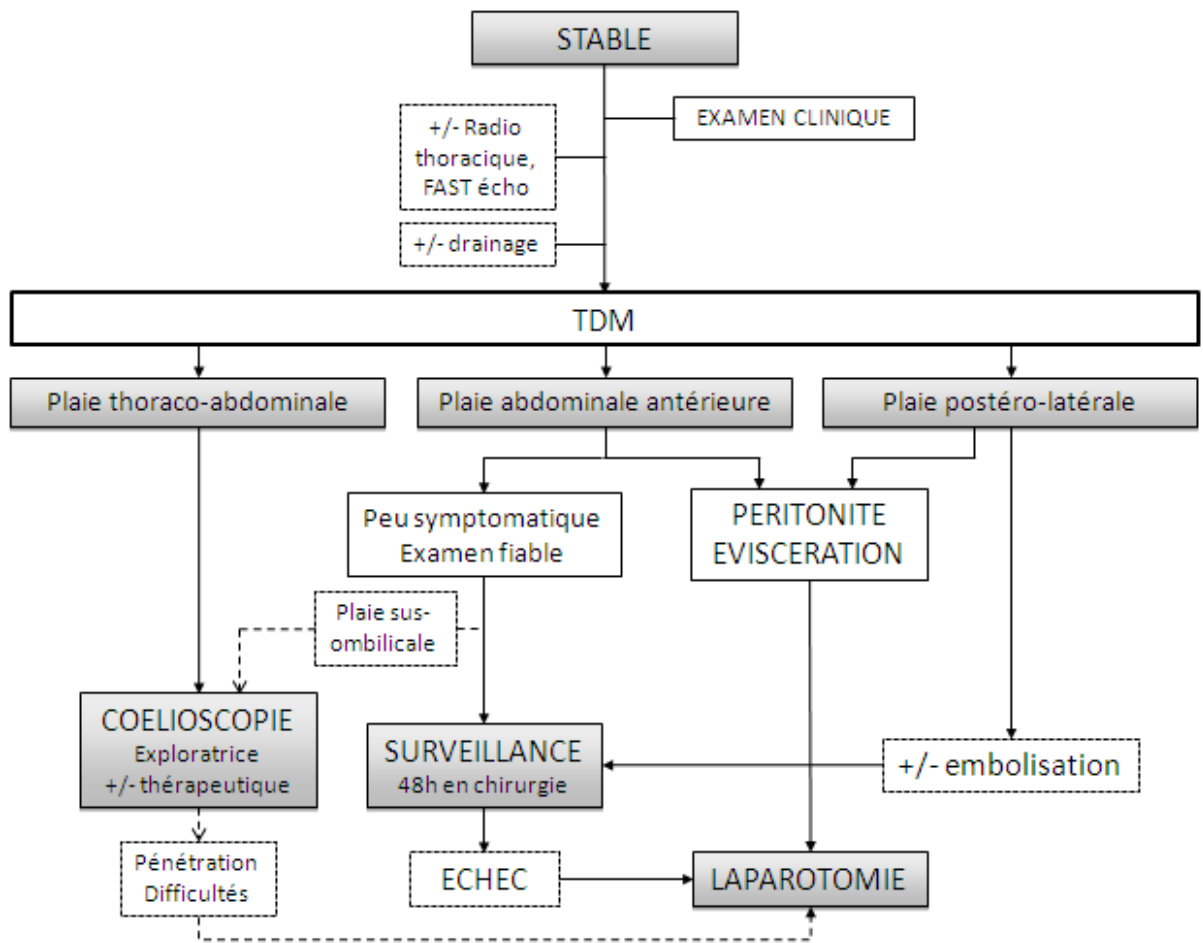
STABLE

+/- Radio thoracique, FAST écho

EXAMEN CLINIQUE

+/- drainage

TDM

Plaie thoraco-abdominale

Plaie abdominale antérieure

Plaie postéro-latérale

Peu symptomatique
Examen fiable

PERITONITE
EVISCERATION

Plaie sus-ombilicale

COELIOSCOPIE
Exploratrice
+/- thérapeutique

SURVEILLANCE
48h en chirurgie

+/- embolisation

Pénétration
Difficultés

ECHEC

LAPAROTOMIE